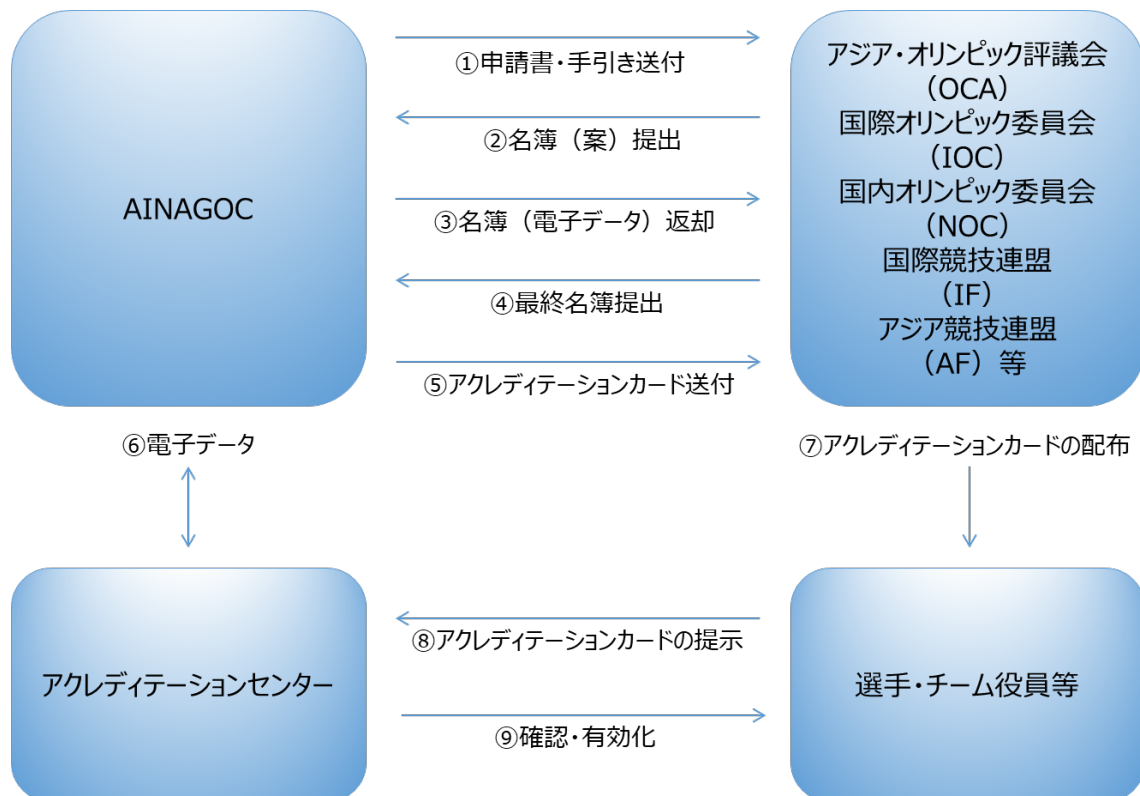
AINAGOC

①申請書・手引き送付

②名簿（案）提出

③名簿（電子データ）返却

④最終名簿提出

⑤アクレディテーションカード送付

アジア・オリンピック評議会（OCA）
国際オリンピック委員会（IOC）
国内オリンピック委員会（NOC）
国際競技連盟（IF）
アジア競技連盟（AF）等

⑥電子データ

⑦アクレディテーションカードの配布

アクレディテーションセンター

⑧アクレディテーションカードの提示

⑨確認・有効化

選手・チーム役員等